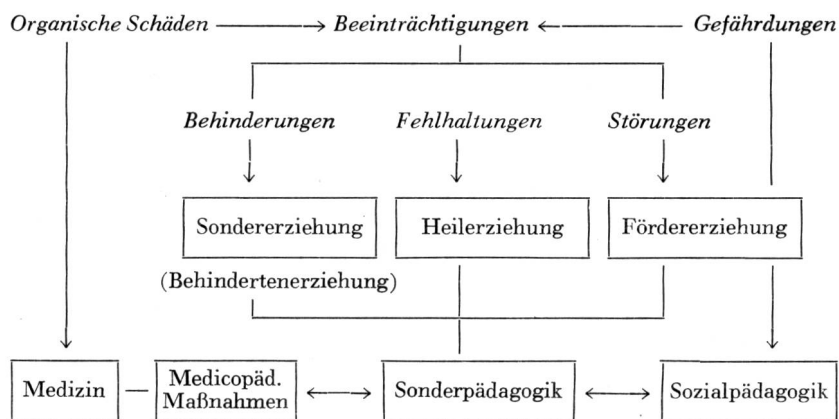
Organische Schäden → Beeinträchtigungen ← Gefährdungen

Behinderungen

Fehlhaltungen

Störungen

Sondererziehung

Heilerziehung

Fördererziehung

(Behindertenerziehung)

Medizin

Medicopäd. Maßnahmen

Sonderpädagogik

Sozialpädagogik